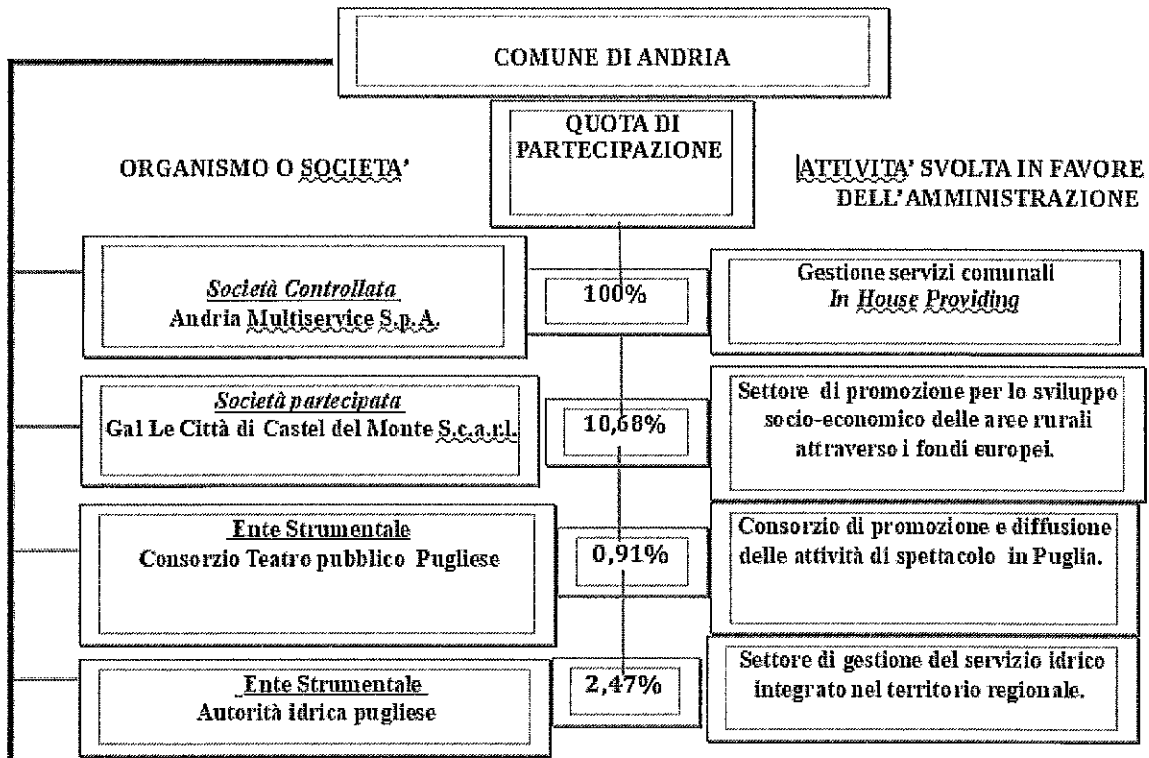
COMUNE DI ANDRIA

ORGANISMO O SOCIETA'

QUOTA DI PARTECIPAZIONE

ATTIVITA' SVOLTA IN FAVORE DELL'AMMINISTRAZIONE

Società Controllata
Andria Multiservice S.p.A.

100%

Gestione servizi comunali
In House Providing

Società partecipata
Gal Le Città di Castel del Monte S.c.a.r.l.

10,68%

Settore di promozione per lo sviluppo socio-economico delle aree rurali attraverso i fondi europei.

Ente Strumentale
Consorzio Teatro pubblico Pugliese

0,91%

Consorzio di promozione e diffusione delle attività di spettacolo in Puglia.

Ente Strumentale
Autorità idrica pugliese

2,47%

Settore di gestione del servizio idrico integrato nel territorio regionale.